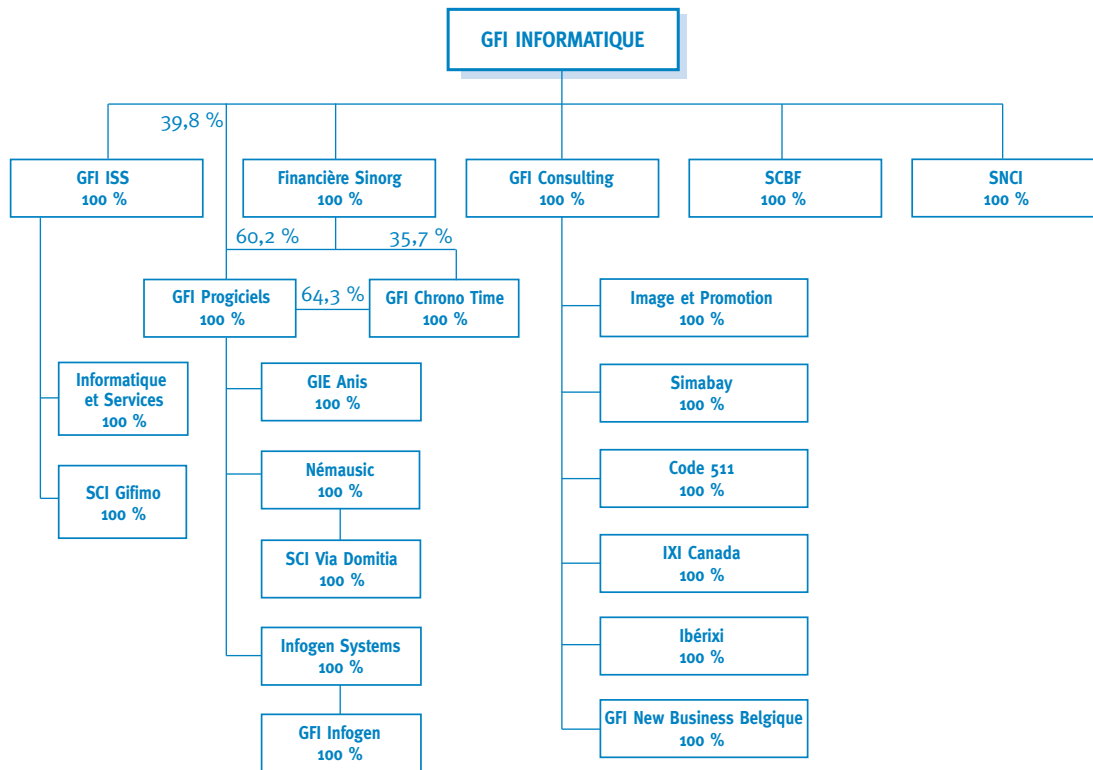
GFI INFORMATIQUE

39,8 %

GFI ISS
100 %

Financière Sinorg
100 %

GFI Consulting
100 %

SCBF
100 %

SNCI
100 %

60,2 %

35,7 %

GFI Progiciels
100 %

64,3 %

GFI Chrono Time
100 %

Image et Promotion
100 %

Informatique et Services
100 %

GIE Anis
100 %

Simabay
100 %

SCI Gifimo
100 %

Némausic
100 %

Code 511
100 %

SCI Via Domitia
100 %

IXI Canada
100 %

Infogen Systems
100 %

Ibérixi
100 %

GFI Infogen
100 %

GFI New Business Belgique
100 %